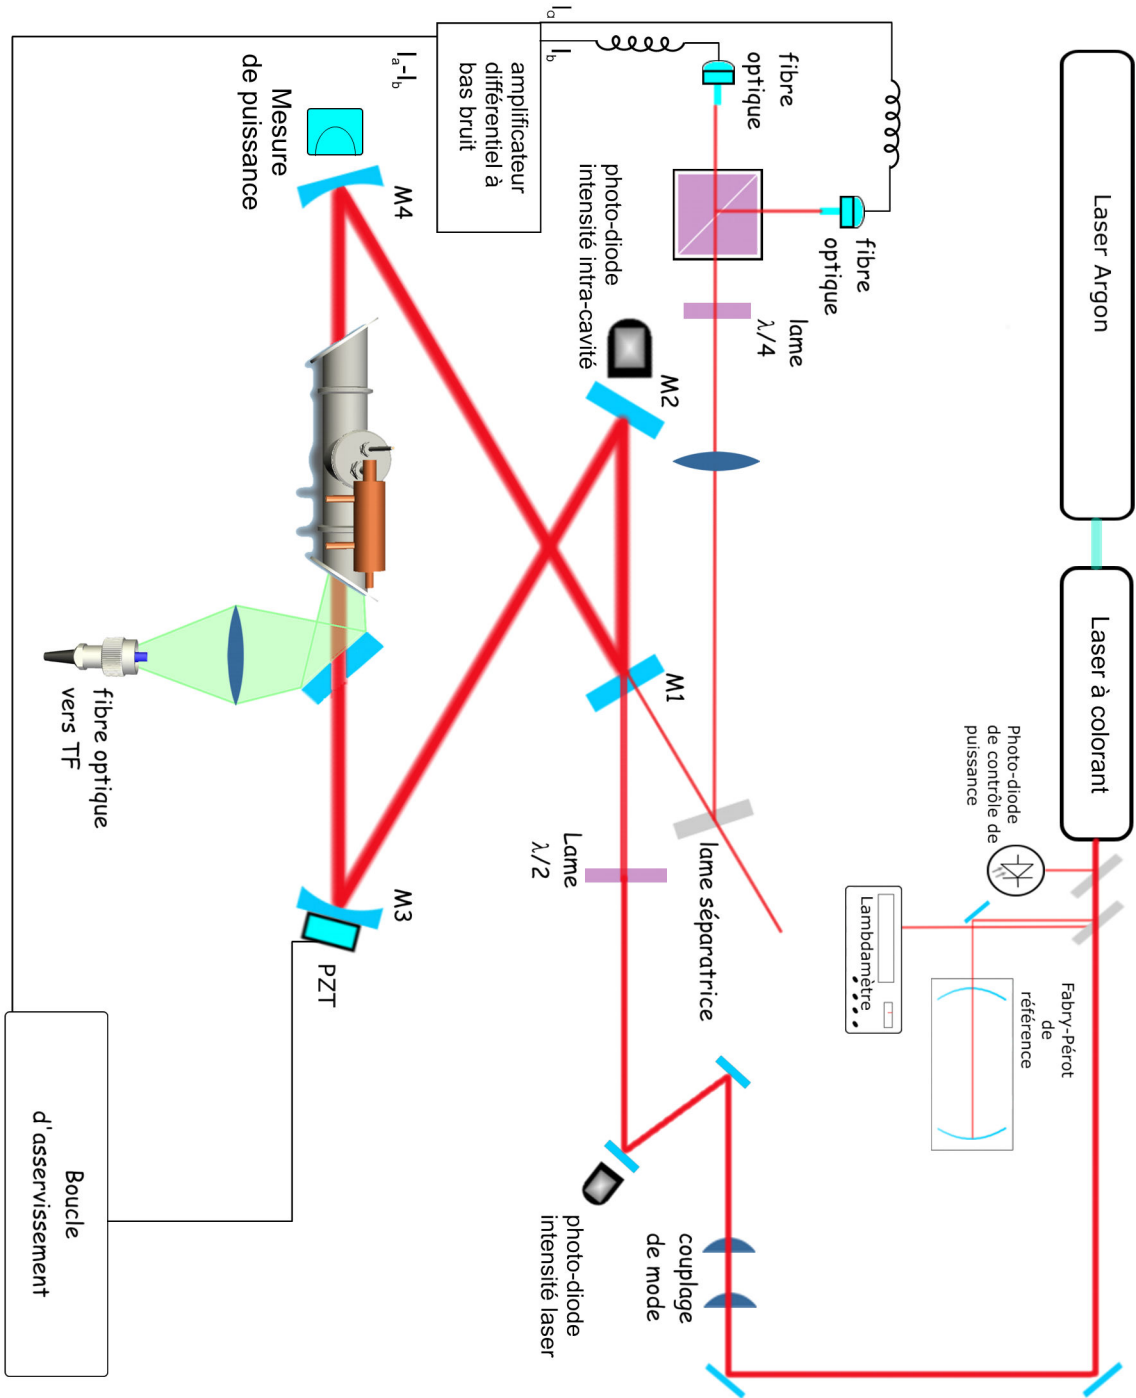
Laser Argon

Laser à colorant

Photo-diode de contrôle de puissance

Lambdamètre

Fabry-Pérot de référence

fibre optique

fibre optique

$I_a$

$I_b$

amplificateur différentiel à bas bruit

$I_a$-$I_b$

Mesure de puissance

lame $\lambda/4$

photo-diode intensité intra-cavité

M2

M4

M1

lame séparatrice

Lame $\lambda/2$

fibre optique vers TF

M3

PZT

Boucle d'asservissement

couplage de mode

photo-diode intensité laser